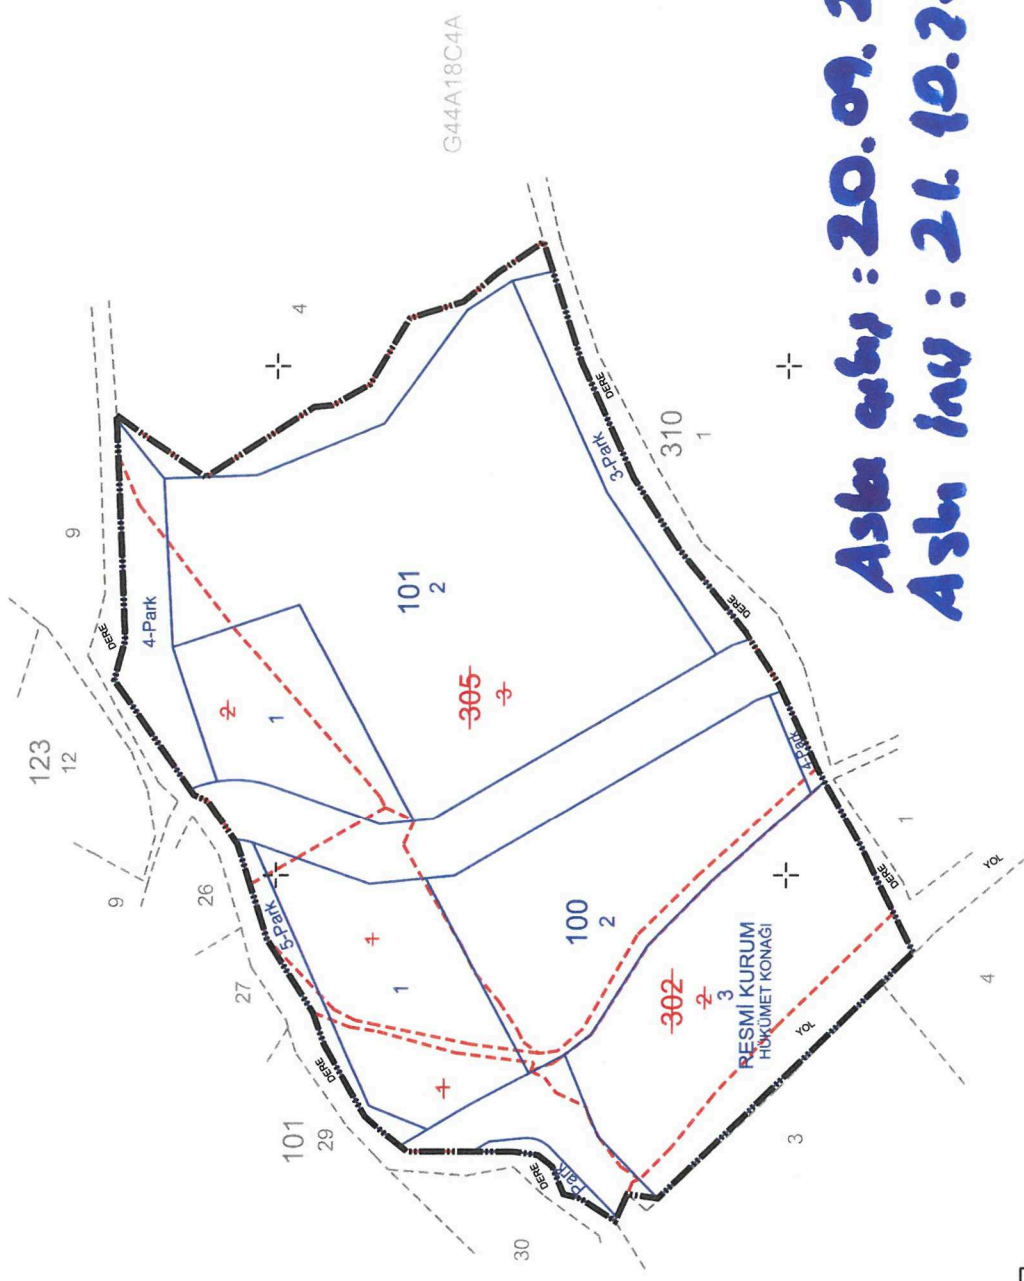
G44A18C4A

Askı çıkış : 20.09.2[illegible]
Askı iniş : 21.10.2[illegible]

123
12

9

9

26

27

101
29

30

3

4

1

310
1

4

4-Park

DERE

101
2

305
3

2

1

3-Park

DERE

DERE

4-Park

100
2

1

1

1

5-Park

DERE

DERE

Park

302
2
3

RESMİ KURUM
HÜKÜMET KONAĞI

YOL

YOL

DERE